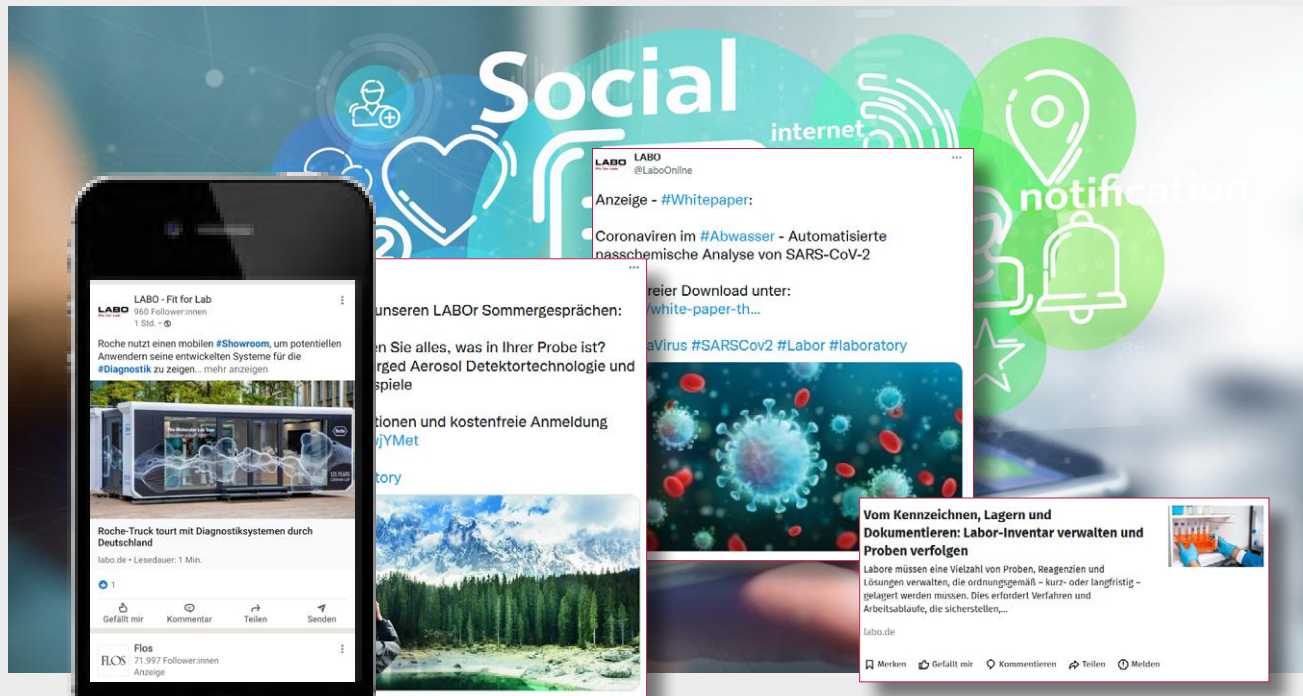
Social

internet

notification

LABO - Fit for Lab
960 Follower:innen
1 Std. •

Roche nutzt einen mobilen #Showroom, um potentiellen Anwendern seine entwickelten Systeme für die #Diagnostik zu zeigen... mehr anzeigen

Roche-Truck tourt mit Diagnostiksystemen durch Deutschland

labo.de • Lesedauer: 1 Min.

1

Gefällt mir Kommentar Teilen Senden

Flos
71.997 Follower:innen
Anzeige

unseren LABOr Sommergesprächen:

en Sie alles, was in Ihrer Probe ist?
rged Aerosol Detektortechnologie und
spiele

tionen und kostenfreie Anmeldung
vjYMet

tory

LABO
@LaboOnline

Anzeige - #Whitepaper:

Coronaviren im #Abwasser - Automatisierte nasschemische Analyse von SARS-CoV-2

reier Download unter:
/white-paper-th...

aVirus #SARSCov2 #Labor #laboratory

Vom Kennzeichnen, Lagern und Dokumentieren: Labor-Inventar verwalten und Proben verfolgen

Labore müssen eine Vielzahl von Proben, Reagenzien und Lösungen verwalten, die ordnungsgemäß – kurz- oder langfristig – gelagert werden müssen. Dies erfordert Verfahren und Arbeitsabläufe, die sicherstellen,...

labo.de

Merken Gefällt mir Kommentieren Teilen Melden